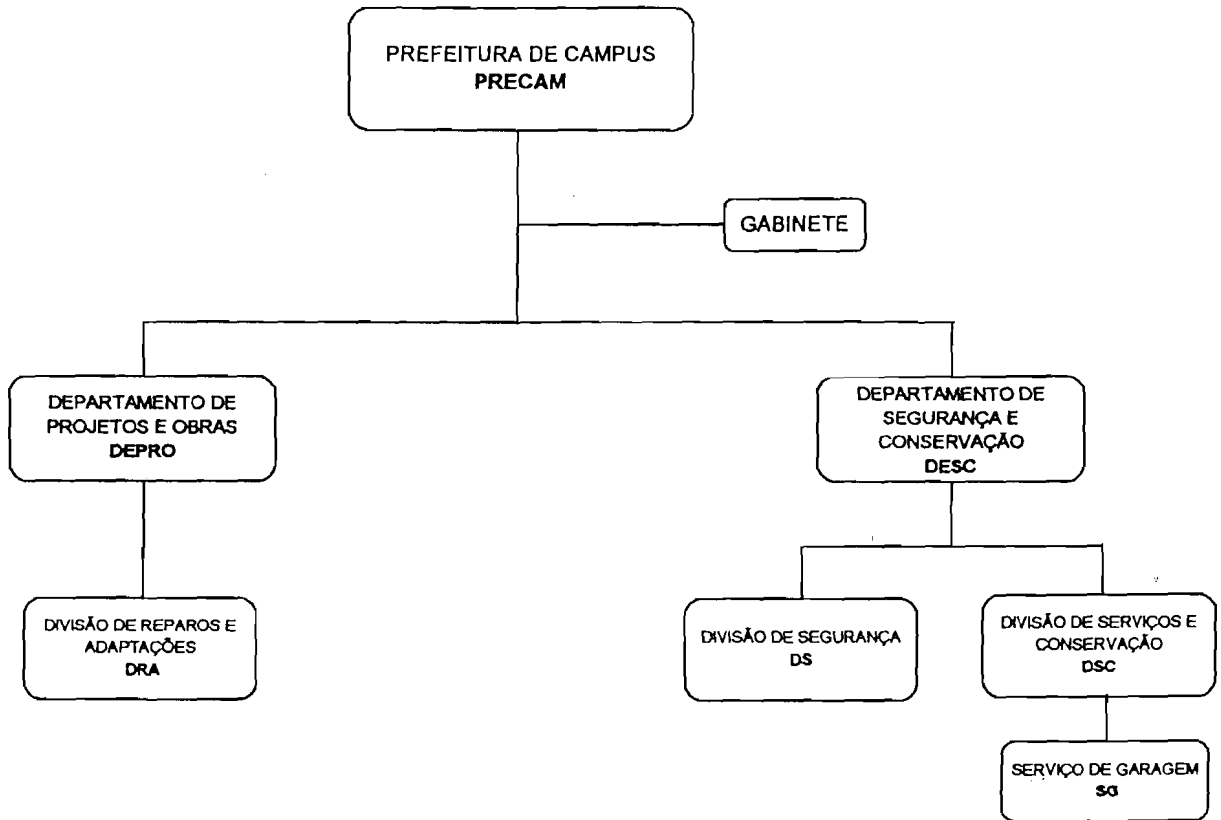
PREFEITURA DE CAMPUS
PRECAM

GABINETE

DEPARTAMENTO DE PROJETOS E OBRAS
DEPRO

DEPARTAMENTO DE SEGURANÇA E CONSERVAÇÃO
DESC

DIVISÃO DE REPAROS E ADAPTAÇÕES
DRA

DIVISÃO DE SEGURANÇA
DS

DIVISÃO DE SERVIÇOS E CONSERVAÇÃO
DSC

SERVIÇO DE GARAGEM
SG